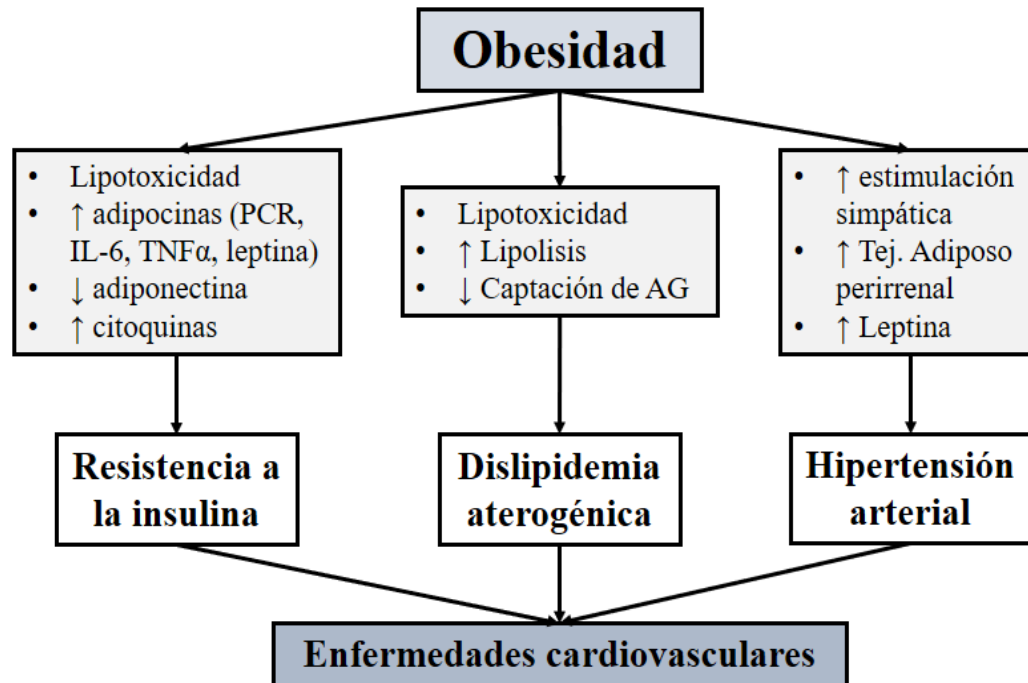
Obesidad

- Lipotoxicidad
- ↑ adipocinas (PCR, IL-6, TNFα, leptina)
- ↓ adiponectina
- ↑ citoquinas

- Lipotoxicidad
- ↑ Lipolisis
- ↓ Captación de AG

- ↑ estimulación simpática
- ↑ Tej. Adiposo perirrenal
- ↑ Leptina

Resistencia a la insulina

Dislipidemia aterogénica

Hipertensión arterial

Enfermedades cardiovasculares